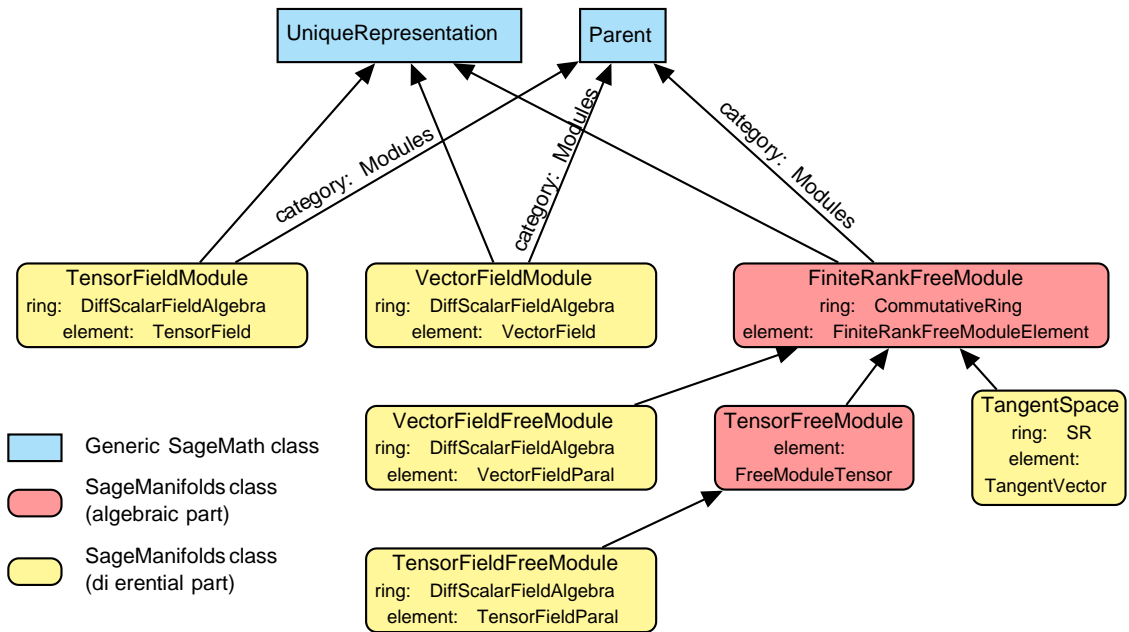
UniqueRepresentation

Parent

category: Modules

category: Modules

category: Modules

TensorFieldModule
ring: DiffScalarFieldAlgebra
element: TensorField

VectorFieldModule
ring: DiffScalarFieldAlgebra
element: VectorField

FiniteRankFreeModule
ring: CommutativeRing
element: FiniteRankFreeModuleElement

VectorFieldFreeModule
ring: DiffScalarFieldAlgebra
element: VectorFieldParal

TensorFreeModule
element:
FreeModuleTensor

TangentSpace
ring: SR
element:
TangentVector

TensorFieldFreeModule
ring: DiffScalarFieldAlgebra
element: TensorFieldParal

Generic SageMath class

SageManifolds class (algebraic part)

SageManifolds class (di erential part)